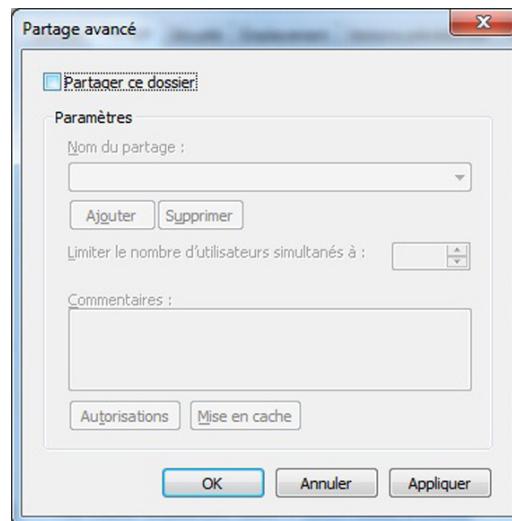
Partage avancé

Partager ce dossier

Paramètres

Nom du partage :

Ajouter Supprimer

Limiter le nombre d'utilisateurs simultanés à :

Commentaires :

Autorisations Mise en cache

OK Annuler Appliquer